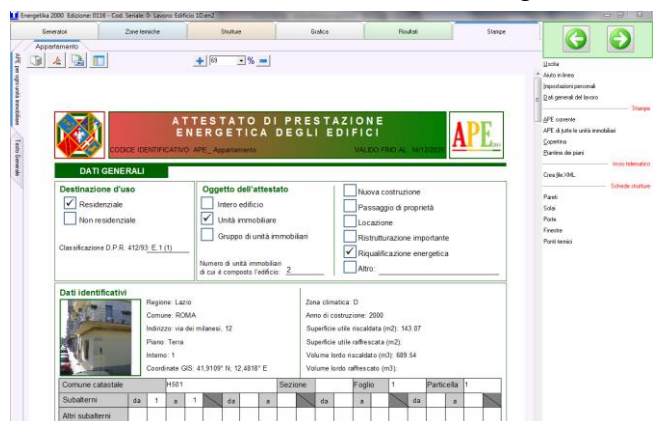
Energetika 2000 Edizione: 0116 - Cod. Seriale: 0- Lavoro: Edificio 10.en2

Generatori | Zone termiche | Strutture | Grafico | Risultati | Stampe

Appartamento

APE per ogni unità immobiliare
Testo Generale

80 %

ATTESTATO DI PRESTAZIONE ENERGETICA DEGLI EDIFICI

CODICE IDENTIFICATIVO: APE_ Appartamento

VALIDO FINO AL: 14/12/2020

APE

DATI GENERALI

Destinazione d'uso
☑ Residenziale
☐ Non residenziale

Classificazione D.P.R. 412/93: E.1 (1)

Oggetto dell'attestato
☐ Intero edificio
☑ Unità immobiliare
☐ Gruppo di unità immobiliari

Numero di unità immobiliari di cui è composto l'edificio: 2

☐ Nuova costruzione
☐ Passaggio di proprietà
☐ Locazione
☐ Ristrutturazione importante
☑ Riqualificazione energetica
☐ Altro:

Dati identificativi

Regione: Lazio
Comune: ROMA
Indirizzo: via dei milanesi, 12
Piano: Terra
Interno: 1
Coordinate GIS: 41,9109° N; 12,4818° E

Zona climatica: D
Anno di costruzione: 2000
Superficie utile riscaldata (m2): 143.07
Superficie utile raffrescata (m2):
Volume lordo riscaldato (m3): 689.54
Volume lordo raffrescato (m3):

| Comune catastale | H501 | | | Sezione | | Foglio | 1 | Particella | 1 |
|---|---|---|---|---|---|---|---|---|---|
| Subalterni | da | 1 | a | 1 | da | a | da | a | da | a |
| Altri subalterni | | | | | | | | | | |

Uscita
Aiuto in linea
Impostazioni personali
Dati generali del lavoro
Stampe
APE corrente
APE di tutte le unità immobiliari
Copertina
Piantine dei piani
Invio telematico
Crea file XML
Schede strutture
Pareti
Solai
Porte
Finestre
Ponti termici